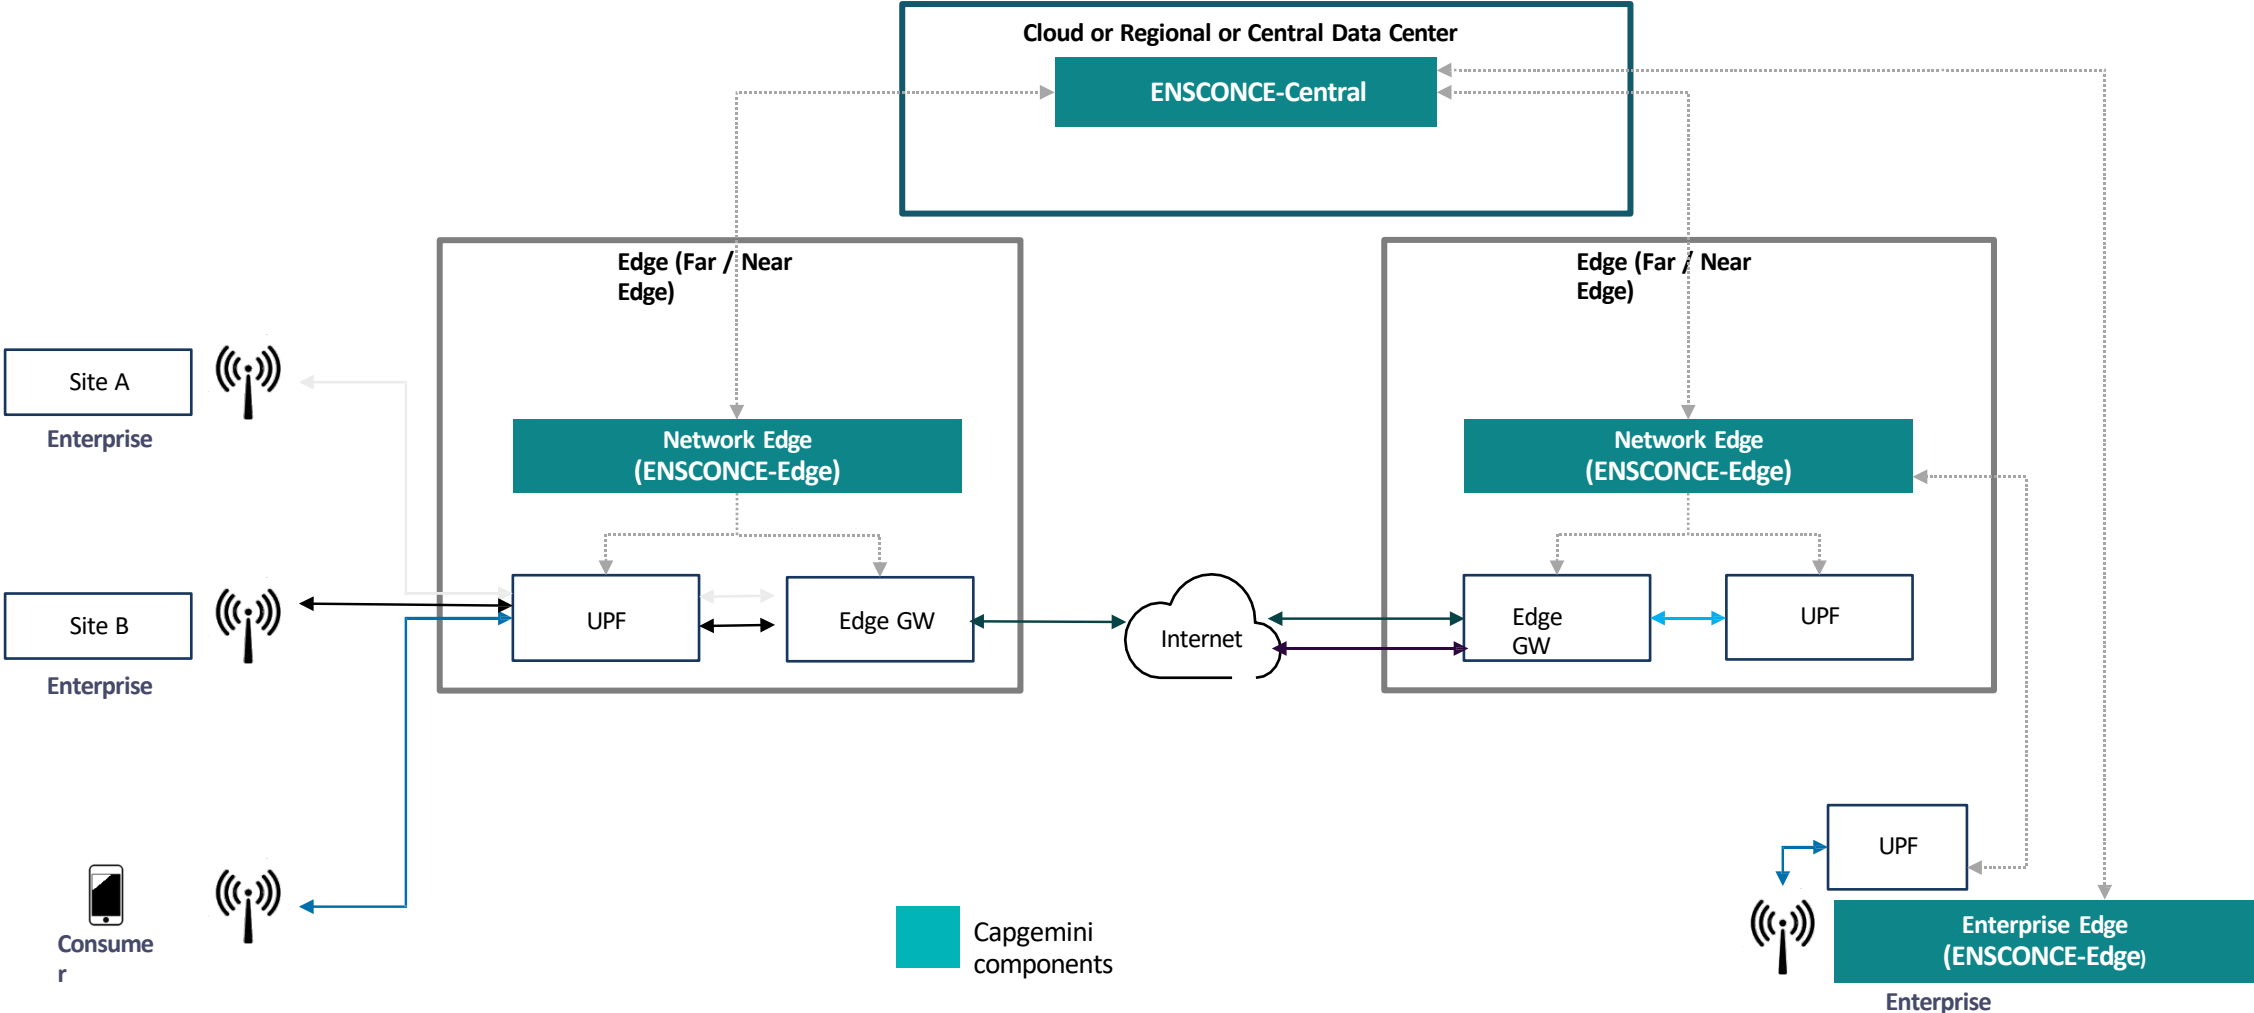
Cloud or Regional or Central Data Center

ENSCONCE-Central

Edge (Far / Near Edge)

Edge (Far / Near Edge)

Site A

Enterprise

Network Edge (ENSCONCE-Edge)

Network Edge (ENSCONCE-Edge)

Site B

Enterprise

UPF

Edge GW

Internet

Edge GW

UPF

UPF

Consume r

Capgemini components

Enterprise Edge (ENSCONCE-Edge)

Enterprise